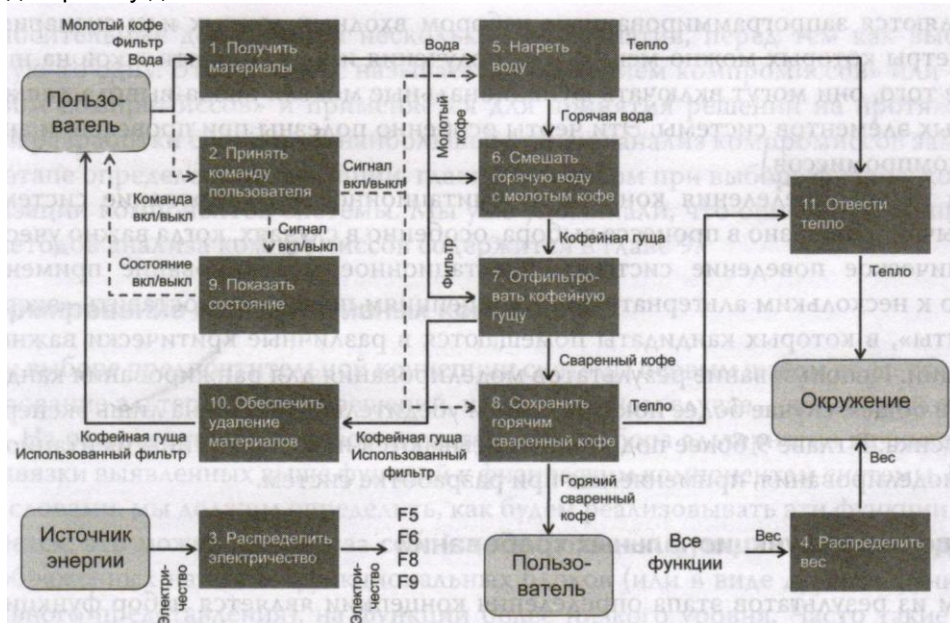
Молотый кофе
Фильтр
Вода

Пользователь

1. Получить материалы

Вода

5. Нагреть воду

Тепло

Горячая вода

Молотый кофе

2. Принять команду пользователя

Сигнал вкл/выкл

6. Смешать горячую воду с молотым кофе

11. Отвести тепло

Команда вкл/выкл

Сигнал вкл/выкл

Кофейная гуща

Состояние вкл/выкл

9. Показать состояние

Фильтр

7. Отфильтровать кофейную гущу

Тепло

Сваренный кофе

Окружение

10. Обеспечить удаление материалов

Кофейная гуща
Использованный фильтр

Кофейная гуща
Использованный фильтр

8. Сохранить горячим сваренный кофе

Тепло

Вес

Горячий сваренный кофе

Источник энергии

3. Распределить электричество

F5
F6
F8
F9

Пользователь

Все функции

Вес

4. Распределить вес

Электричество

Электричество